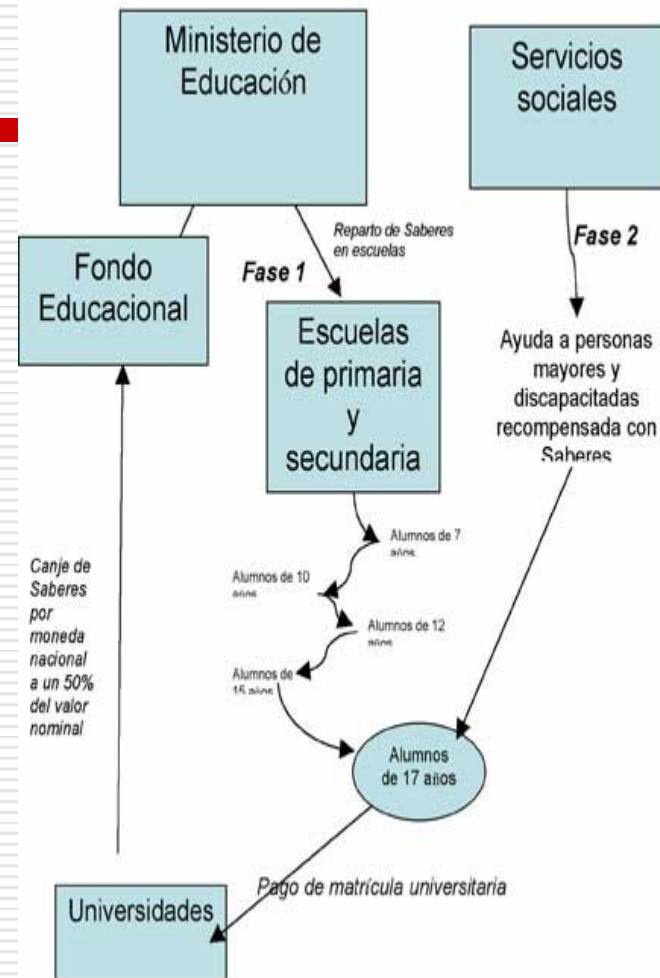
Ministerio de Educación

Servicios sociales

Reparto de Saberes en escuelas

Fase 1

Fase 2

Fondo Educacional

Escuelas de primaria y secundaria

Ayuda a personas mayores y discapacitadas recompensada con Saberes

Alumnos de 7 años

Alumnos de 10 años

Alumnos de 12 años

Alumnos de 15 años

Canje de Saberes por moneda nacional a un 50% del valor nominal

Alumnos de 17 años

Pago de matrícula universitaria

Universidades